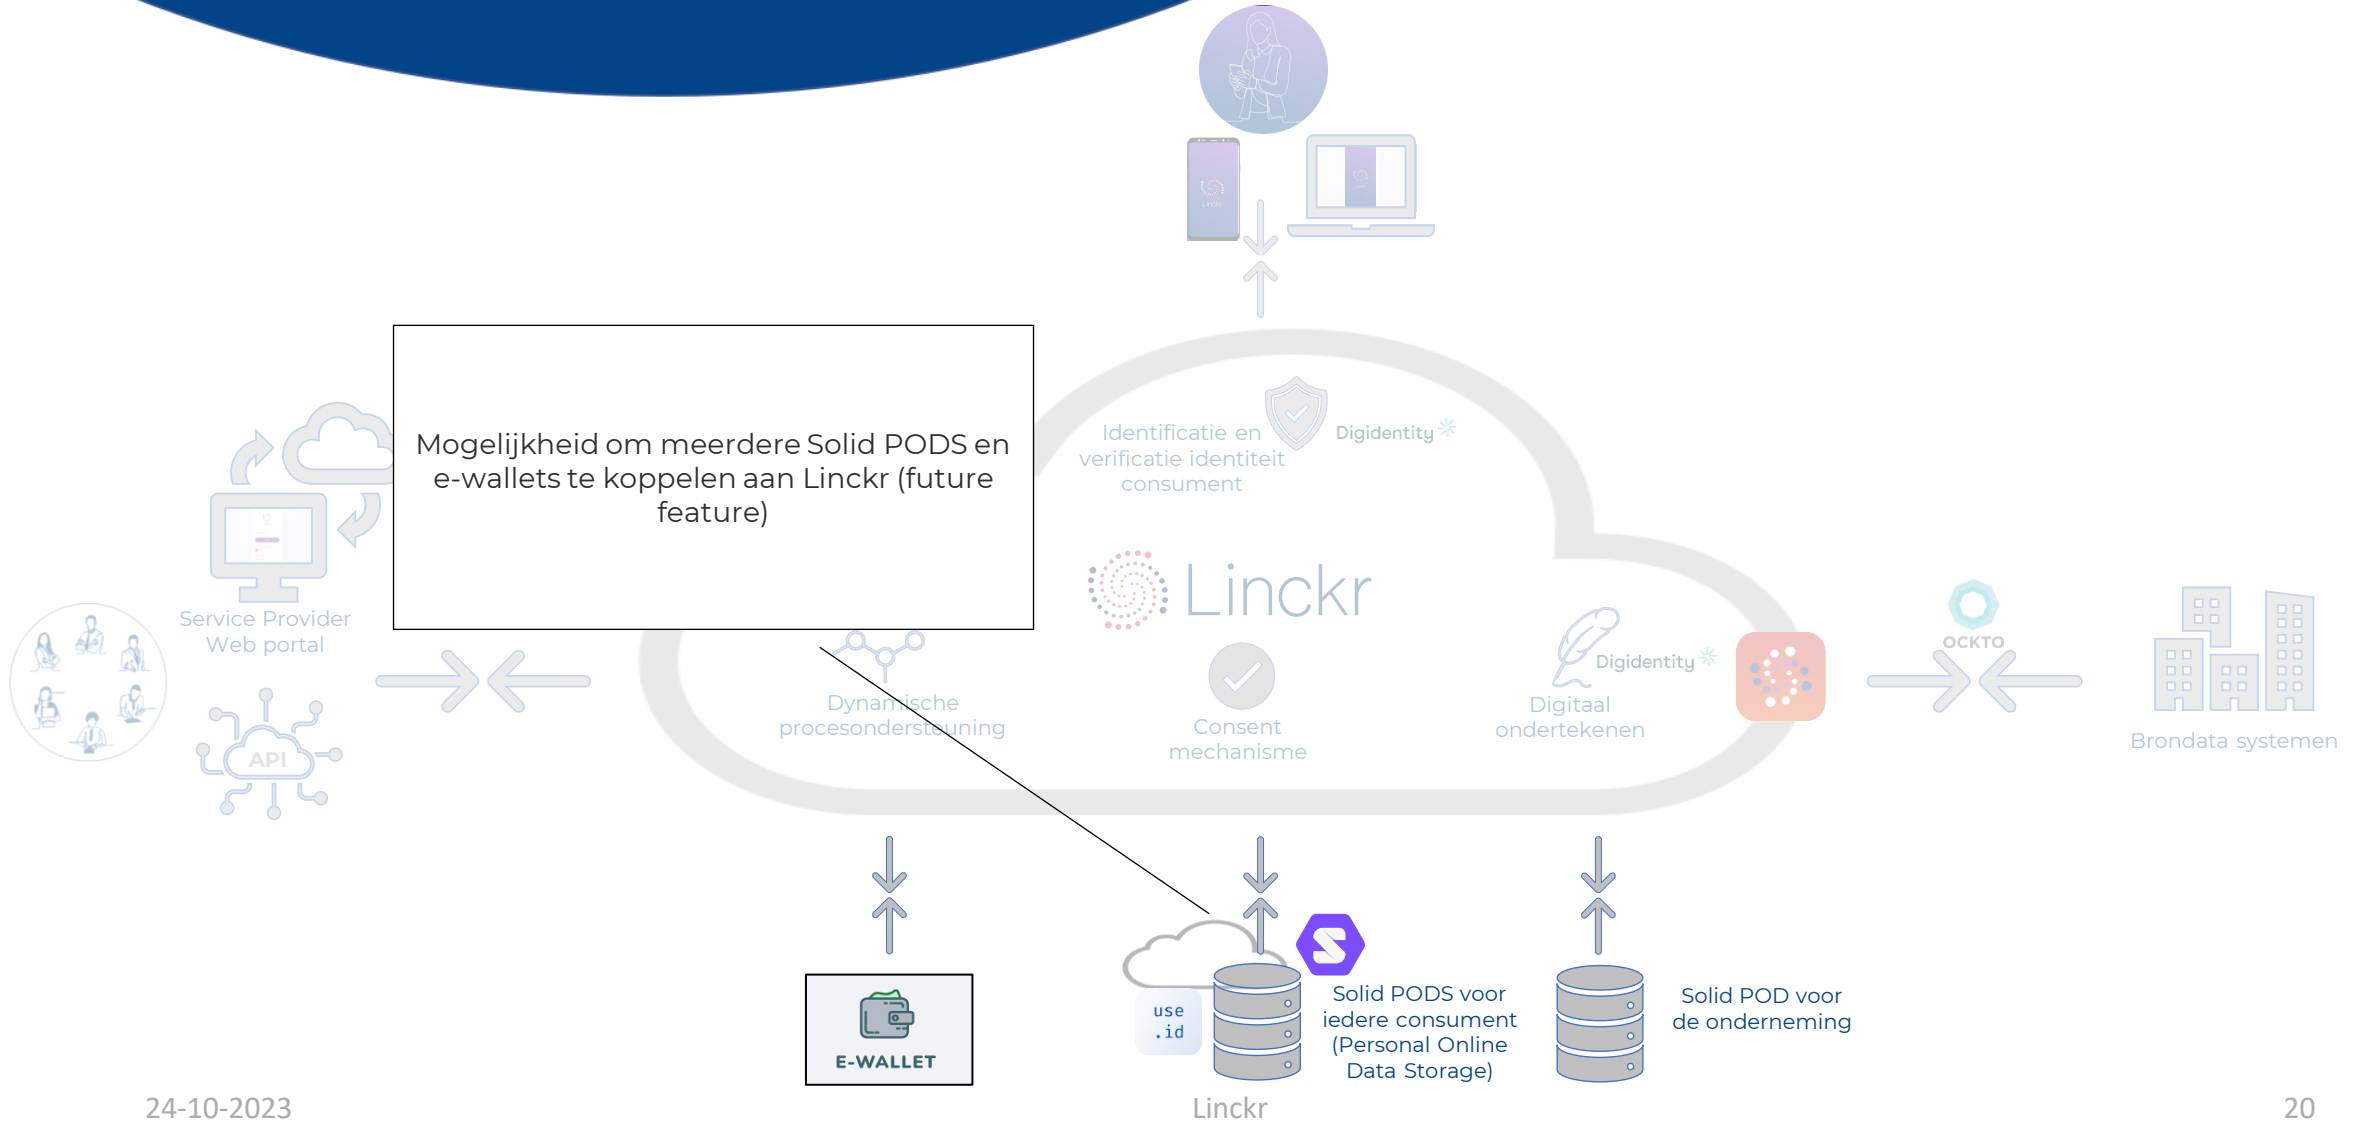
Mogelijkheid om meerdere Solid PODS en e-wallets te koppelen aan Linckr (future feature)

Service Provider Web portal

API

Identificatie en verificatie identiteit consument

Digidentity

Linckr

Dynamische procesondersteuning

Consent mechanisme

Digidentity

Digitaal ondertekenen

OCKTO

Brondata systemen

E-WALLET

use .id

Solid PODS voor iedere consument (Personal Online Data Storage)

Solid POD voor de onderneming

24-10-2023

Linckr

20